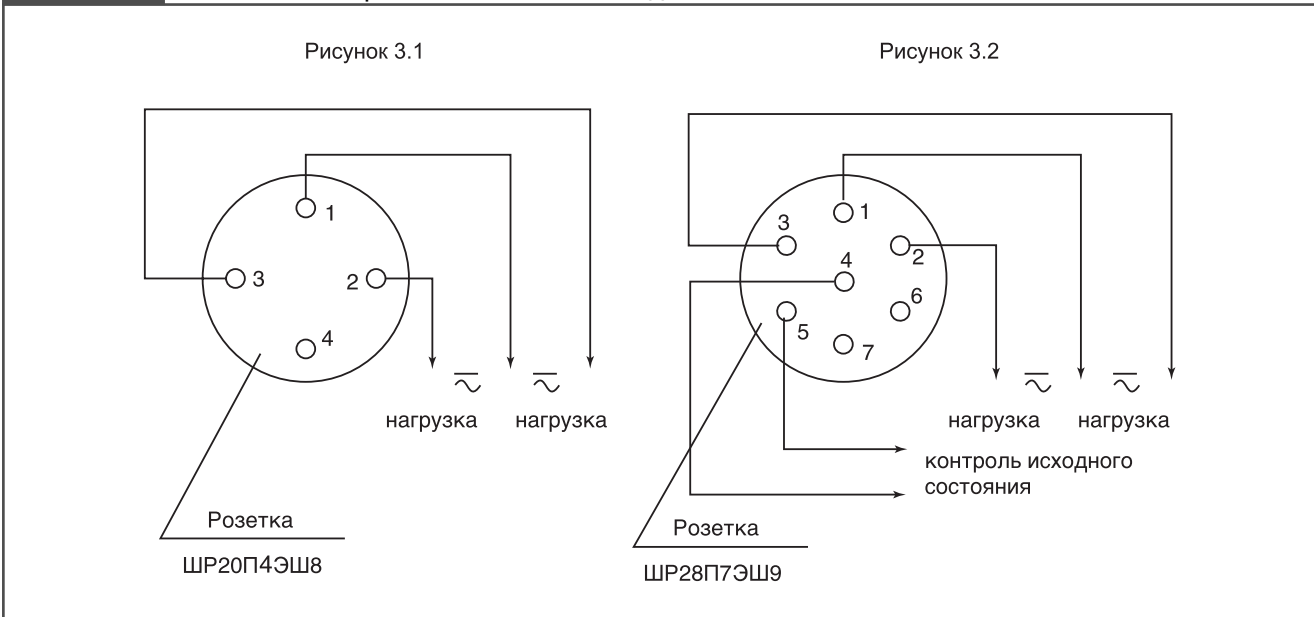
Рисунок 3.1

1
3
2
4
$\overline{\sim}$
$\overline{\sim}$
нагрузка
нагрузка
Розетка
ШР20П4ЭШ8

Рисунок 3.2

3
1
4
2
6
5
7
$\overline{\sim}$
$\overline{\sim}$
нагрузка
нагрузка
контроль исходного состояния
Розетка
ШР28П7ЭШ9